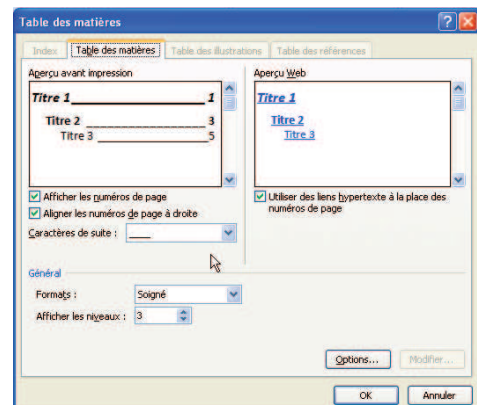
Table des matières

Index | Table des matières | Table des illustrations | Table des références

Aperçu avant impression

Titre 1 1
Titre 2 3
Titre 3 5

Aperçu Web

Titre 1
Titre 2
Titre 3

Afficher les numéros de page
Aligner les numéros de page à droite
Caractères de suite : ____

Utiliser des liens hypertexte à la place des numéros de page

Général
Formats : Soigné
Afficher les niveaux : 3

Options... Modifier...

OK Annuler